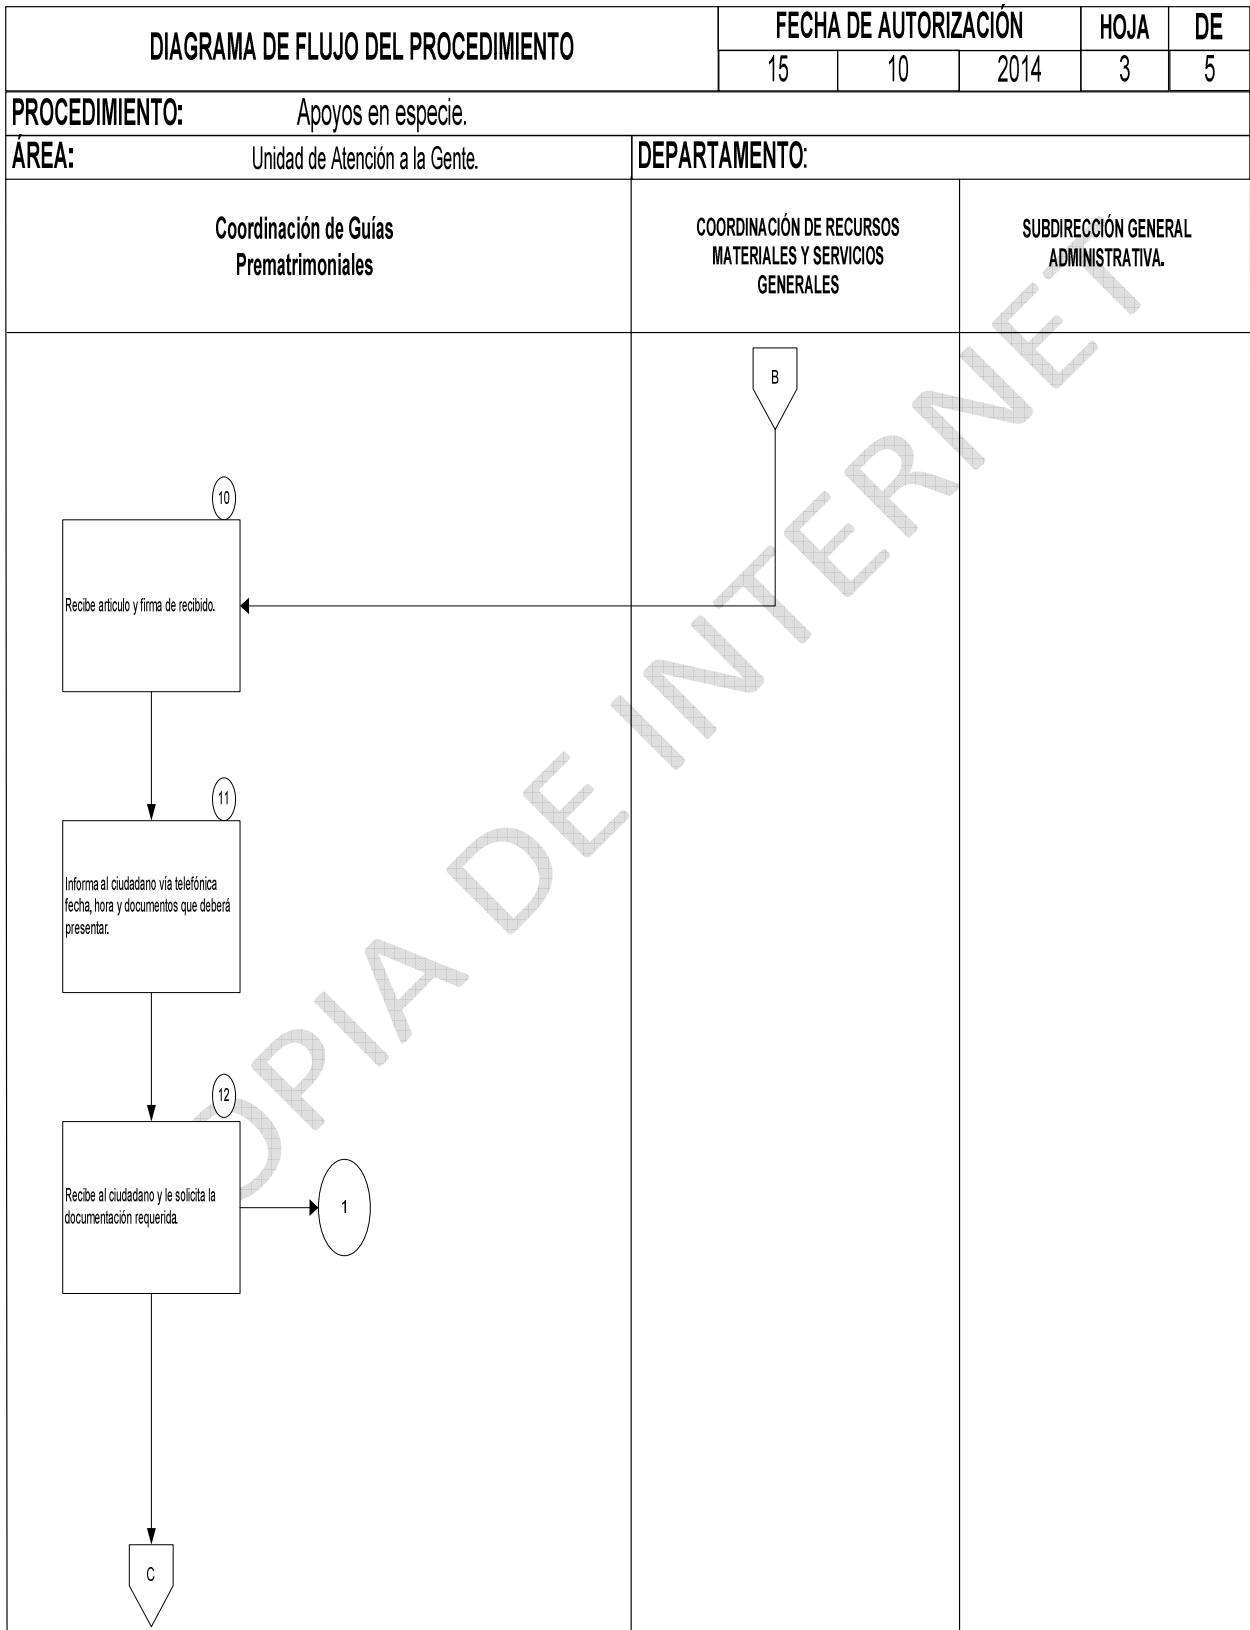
DIAGRAMA DE FLUJO DEL PROCEDIMIENTO

| FECHA DE AUTORIZACIÓN | | | HOJA | DE |
|---|---|---|---|---|
| 15 | 10 | 2014 | 3 | 5 |

PROCEDIMIENTO: Apoyos en especie.

ÁREA: Unidad de Atención a la Gente.

DEPARTAMENTO:

Coordinación de Guías Prematrimoniales

COORDINACIÓN DE RECURSOS MATERIALES Y SERVICIOS GENERALES

SUBDIRECCIÓN GENERAL ADMINISTRATIVA.

B

10

Recibe articulo y firma de recibido.

11

Informa al ciudadano vía telefónica fecha, hora y documentos que deberá presentar.

12

Recibe al ciudadano y le solicita la documentación requerida.

1

C

COPIA DE INTERNET